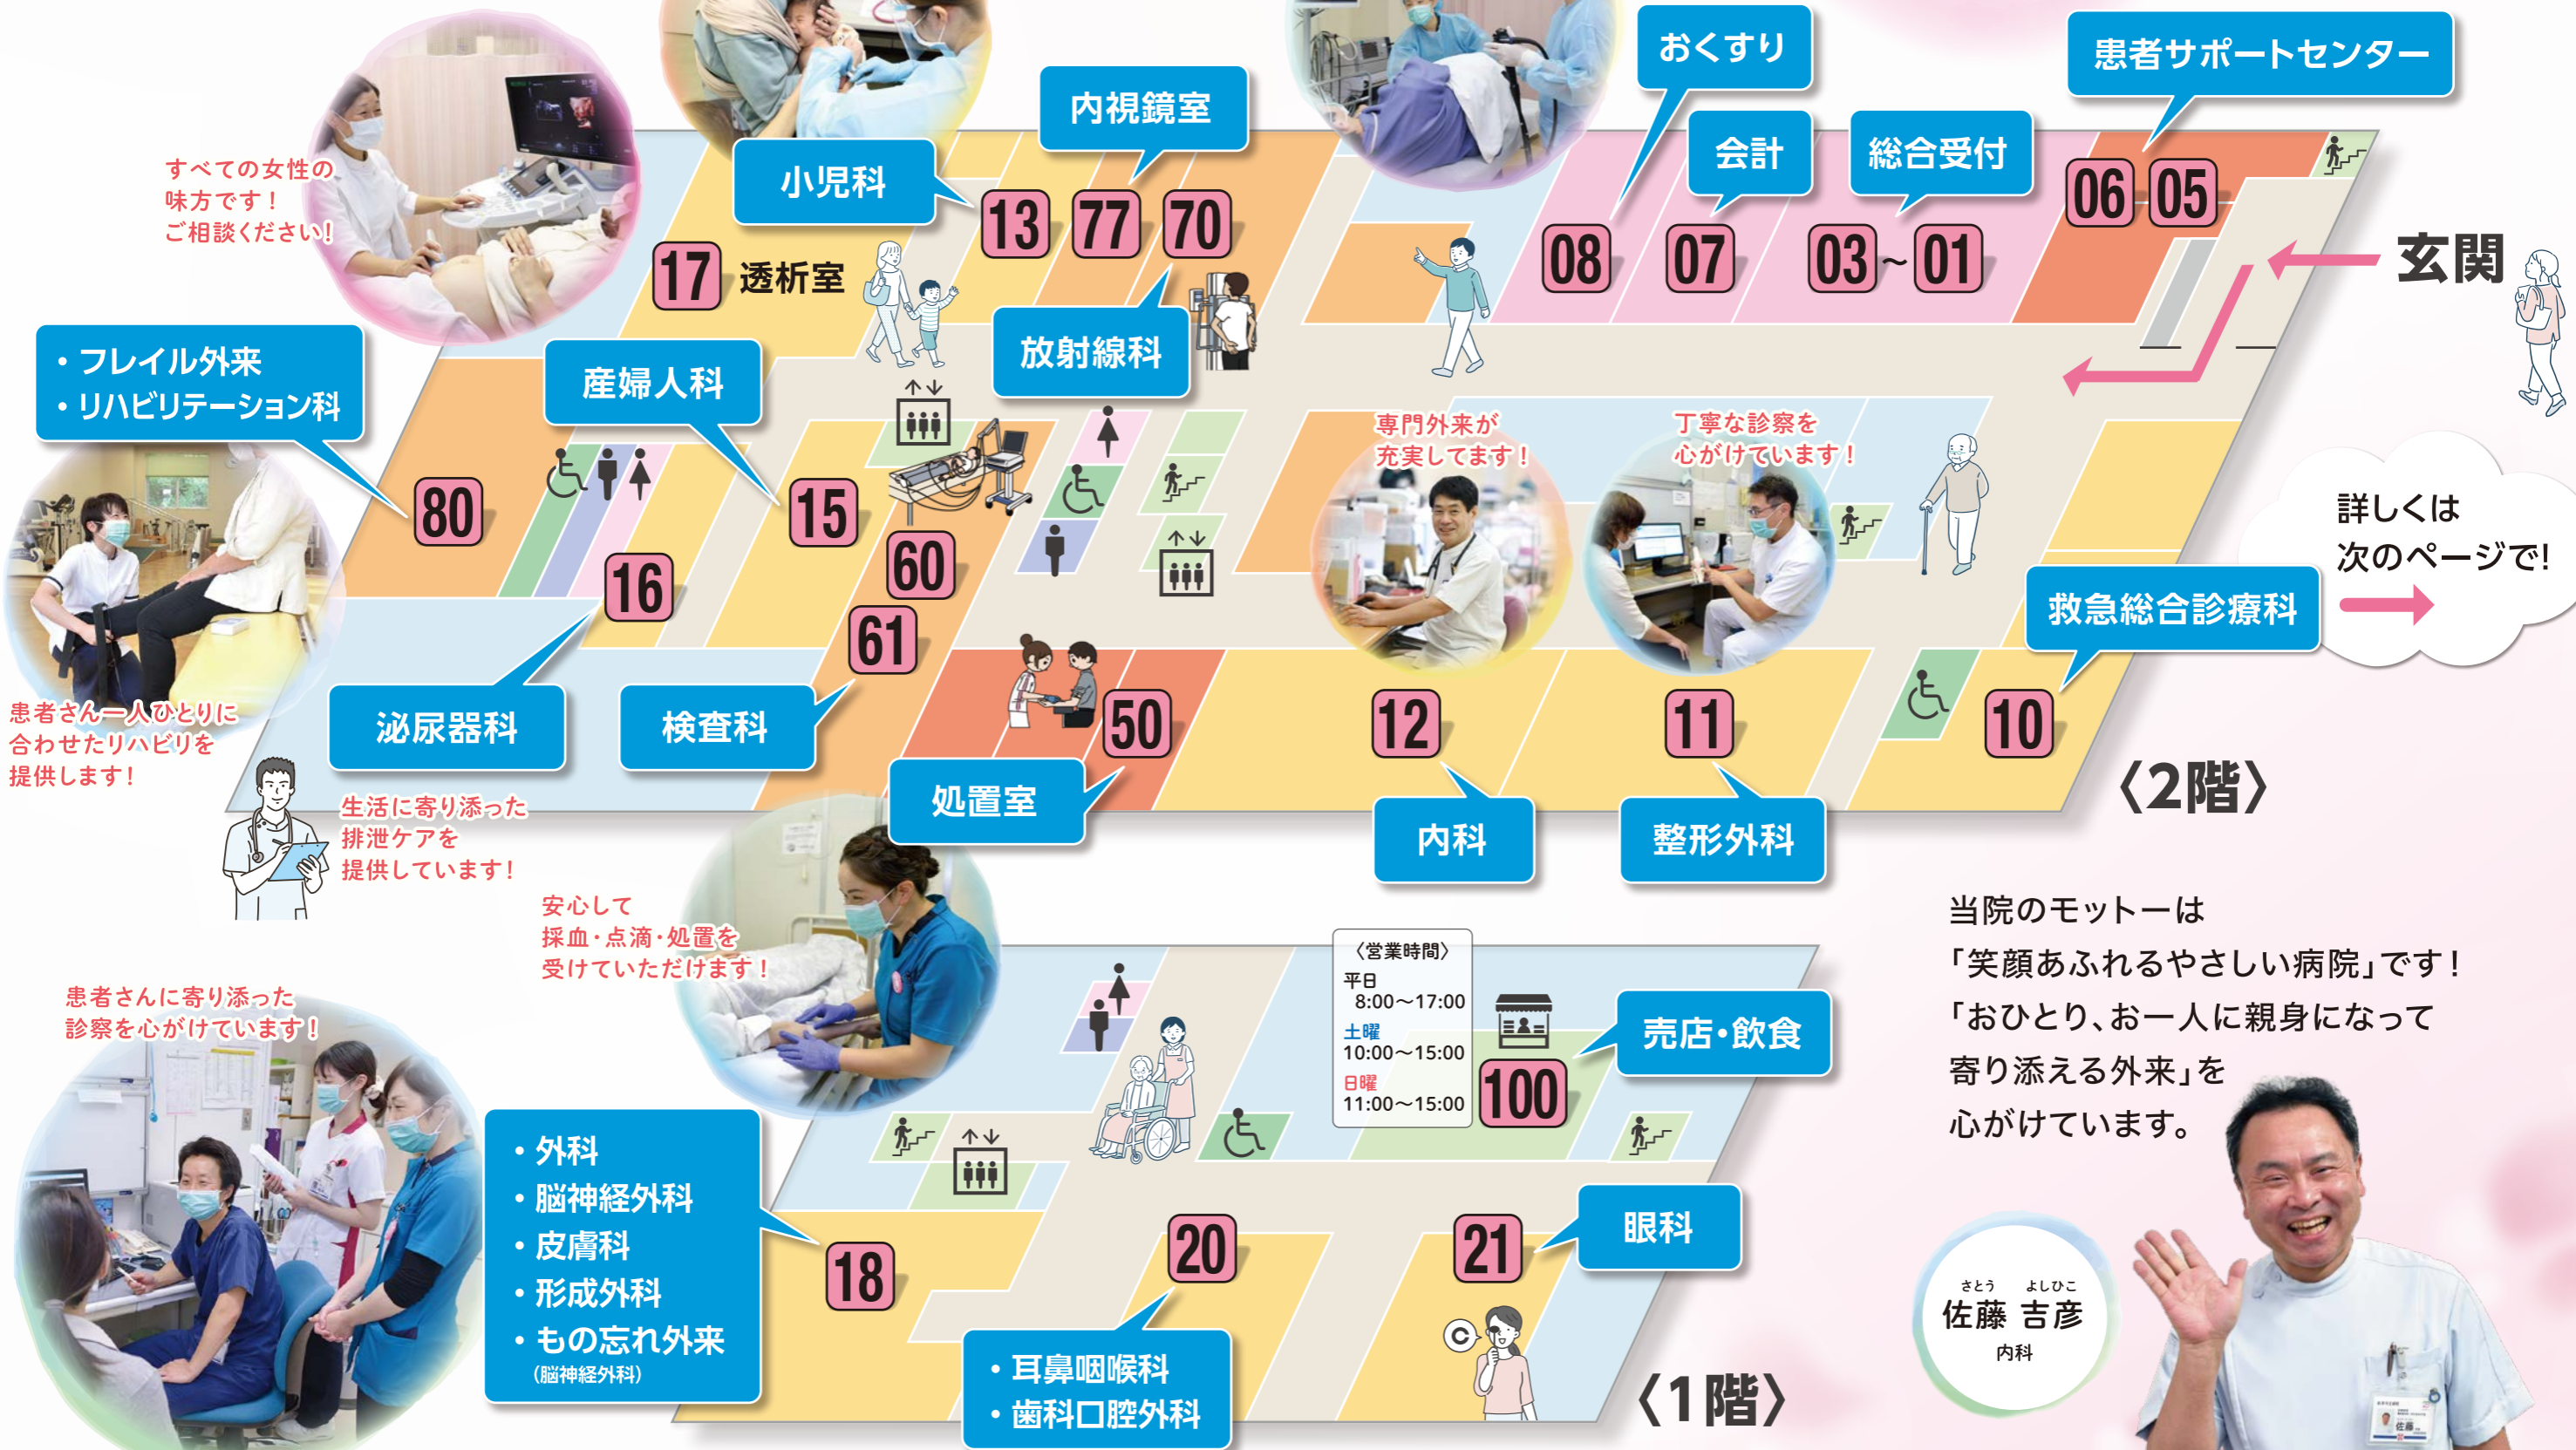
すべての女性の
味方です！
ご相談ください！

小児科

内視鏡室

おくすり

会計

総合受付

患者サポートセンター

13 77 70

17 透析室

08 07 03～01 06 05

玄関

・フレイル外来
・リハビリテーション科

産婦人科

放射線科

専門外来が
充実してます！

丁寧な診察を
心がけています！

80

15

60

16

61

詳しくは
次のページで！

救急総合診療科

患者さん一人ひとりに
合わせたリハビリを
提供します！

泌尿器科

検査科

50

12

11

10

処置室

〈2階〉

内科

整形外科

生活に寄り添った
排泄ケアを
提供しています！

安心して
採血・点滴・処置を
受けていただけます！

当院のモットーは
「笑顔あふれるやさしい病院」です！
「おひとり、お一人に親身になって
寄り添える外来」を
心がけています。

患者さんに寄り添った
診察を心がけています！

〈営業時間〉
平日
8:00～17:00
土曜
10:00～15:00
日曜
11:00～15:00

100

売店・飲食

・外科
・脳神経外科
・皮膚科
・形成外科
・もの忘れ外来
(脳神経外科)

18

20

21

眼科

・耳鼻咽喉科
・歯科口腔外科

〈1階〉

さとう よしひこ
佐藤 吉彦
内科